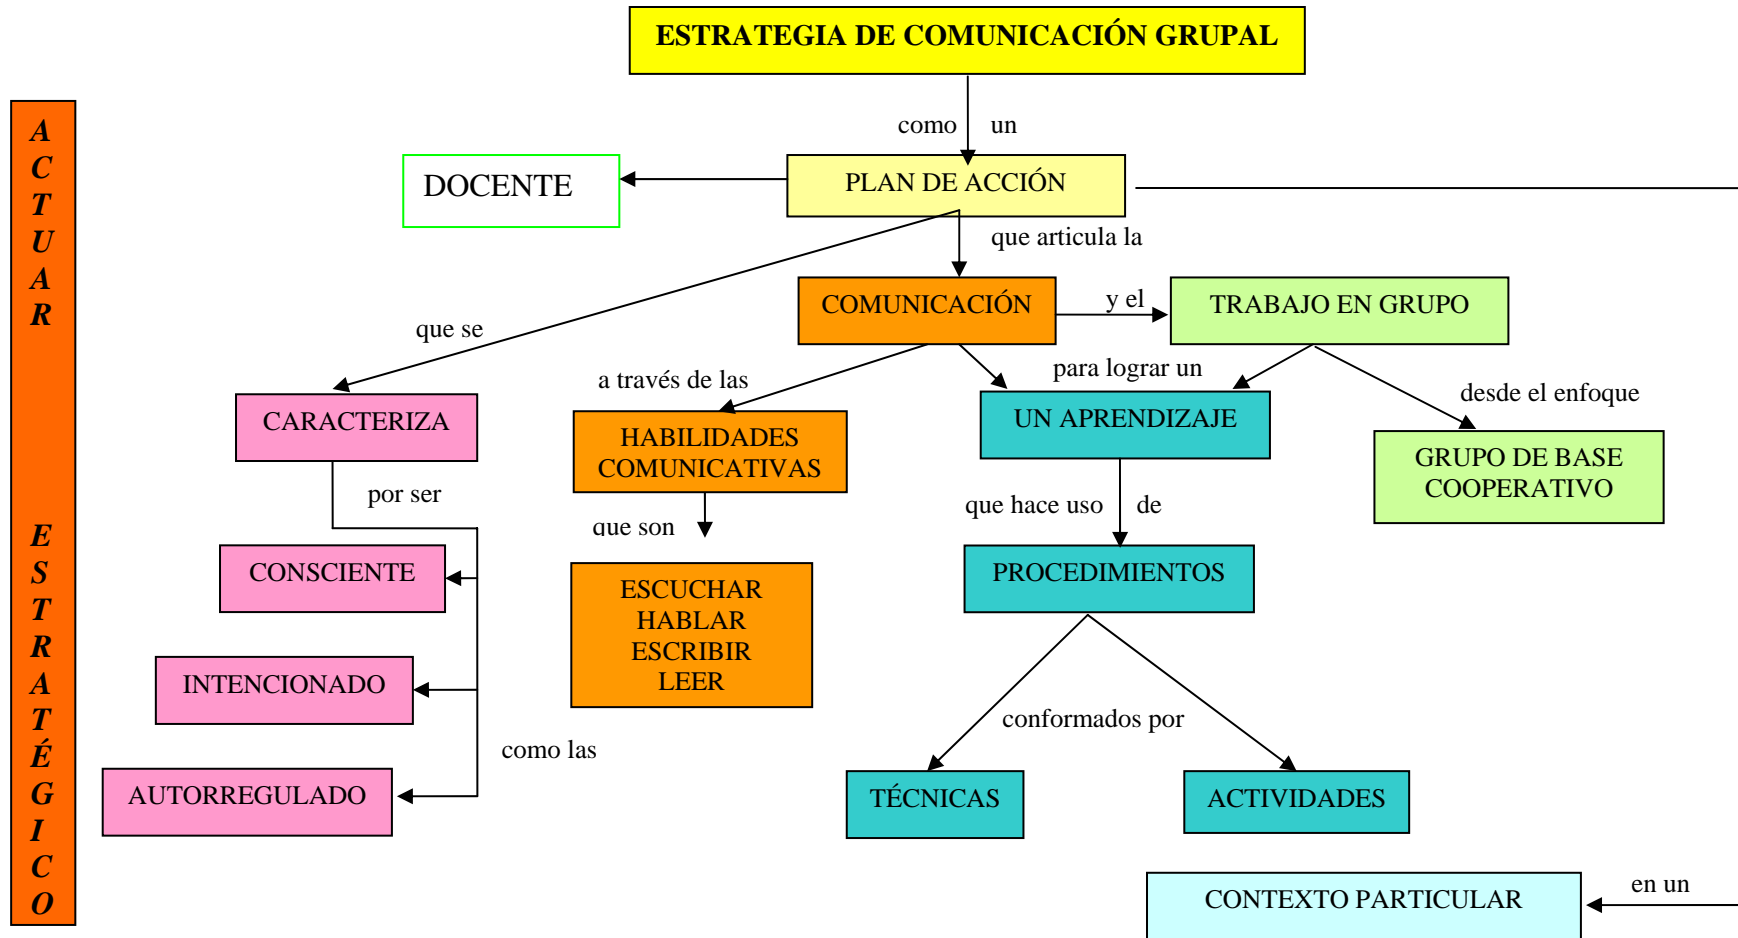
ESTRATEGIA DE COMUNICACIÓN GRUPAL

ACTUAR ESTRATÉGICO

como un

DOCENTE

PLAN DE ACCIÓN

que articula la

que se

COMUNICACIÓN

y el

TRABAJO EN GRUPO

a través de las

para lograr un

desde el enfoque

CARACTERIZA

HABILIDADES COMUNICATIVAS

UN APRENDIZAJE

GRUPO DE BASE COOPERATIVO

por ser

que son

que hace uso de

CONSCIENTE

ESCUCHAR HABLAR ESCRIBIR LEER

PROCEDIMIENTOS

INTENCIONADO

conformados por

como las

AUTORREGULADO

TÉCNICAS

ACTIVIDADES

CONTEXTO PARTICULAR

en un